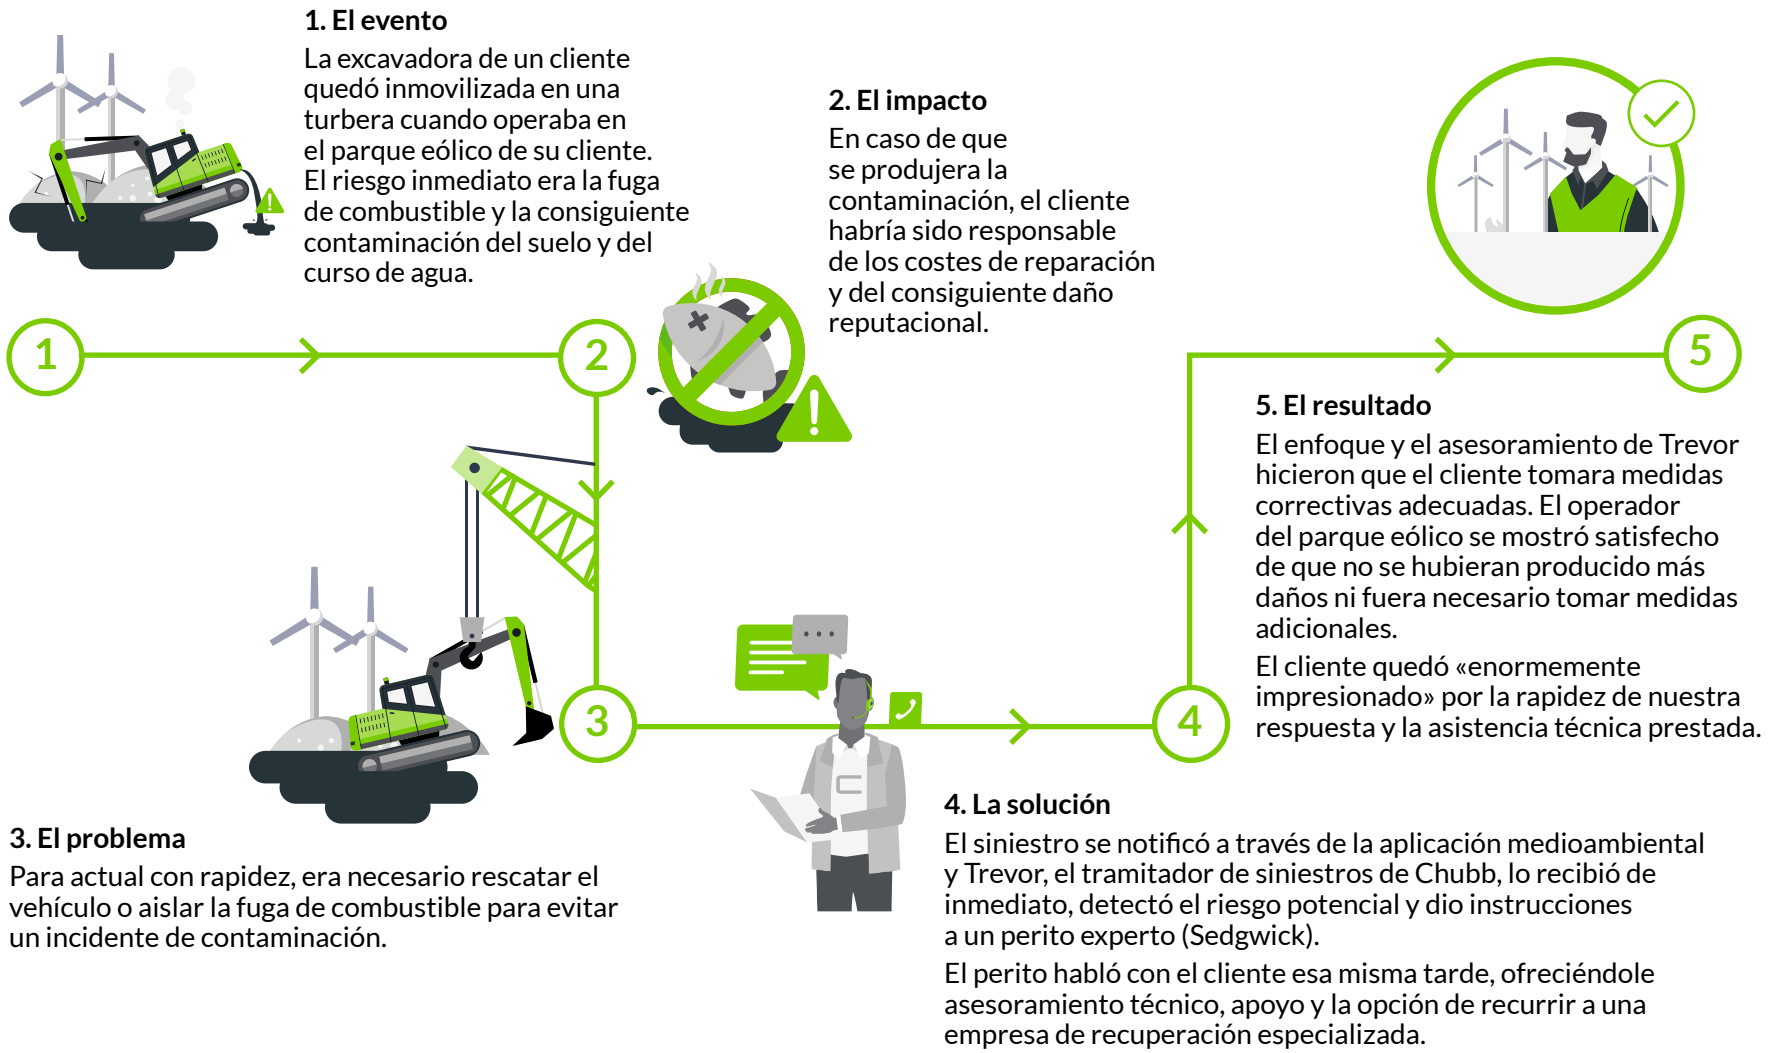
1. El evento
La excavadora de un cliente quedó inmovilizada en una turbera cuando operaba en el parque eólico de su cliente. El riesgo inmediato era la fuga de combustible y la consiguiente contaminación del suelo y del curso de agua.

2. El impacto
En caso de que se produjera la contaminación, el cliente habría sido responsable de los costes de reparación y del consiguiente daño reputacional.

1

2

5

5. El resultado
El enfoque y el asesoramiento de Trevor hicieron que el cliente tomara medidas correctivas adecuadas. El operador del parque eólico se mostró satisfecho de que no se hubieran producido más daños ni fuera necesario tomar medidas adicionales.

El cliente quedó «enormemente impresionado» por la rapidez de nuestra respuesta y la asistencia técnica prestada.

3

4

3. El problema
Para actual con rapidez, era necesario rescatar el vehículo o aislar la fuga de combustible para evitar un incidente de contaminación.

4. La solución
El siniestro se notificó a través de la aplicación medioambiental y Trevor, el tramitador de siniestros de Chubb, lo recibió de inmediato, detectó el riesgo potencial y dio instrucciones a un perito experto (Sedgwick).

El perito habló con el cliente esa misma tarde, ofreciéndole asesoramiento técnico, apoyo y la opción de recurrir a una empresa de recuperación especializada.